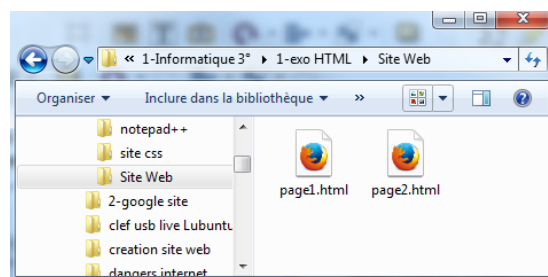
« 1-Informatique 3° ▸ 1-exo HTML ▸ Site Web

Organiser ▾ Inclure dans la bibliothèque ▾ »

notepad++
site css
Site Web
2-google site
clef usb live Lubuntu
creation site web
dangers internet

page1.html
page2.html